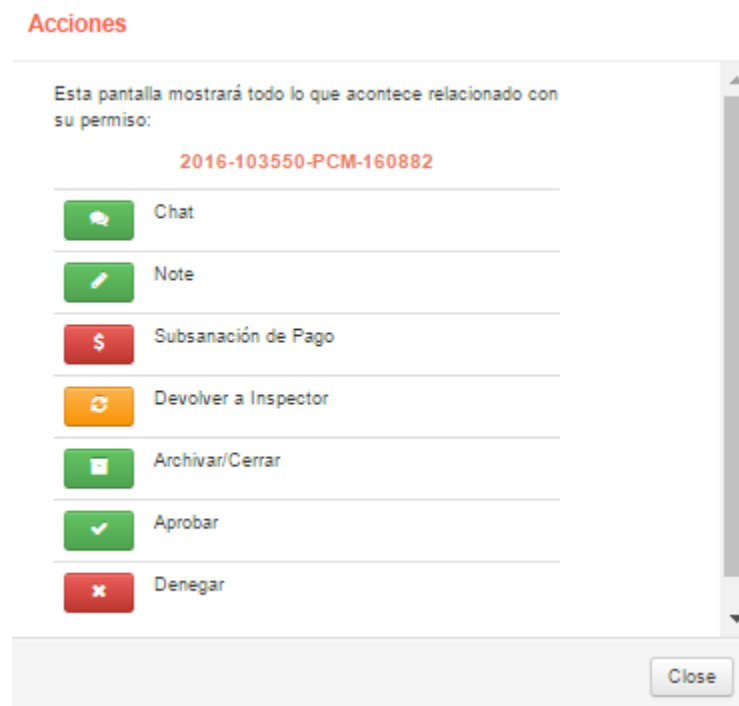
Acciones

Esta pantalla mostrará todo lo que acontece relacionado con su permiso:

2016-103550-PCM-160882

Chat

Note

$ Subsanación de Pago

Devolver a Inspector

Archivar/Cerrar

Aprobar

Denegar

Close